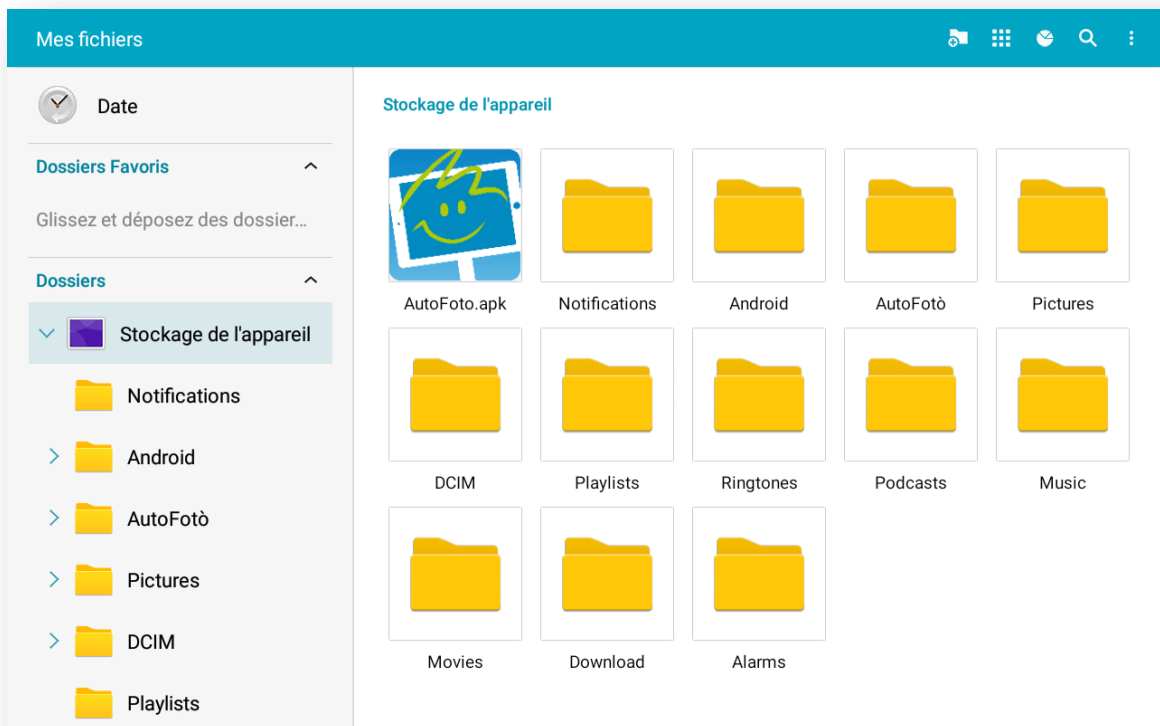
Mes fichiers

Date

Dossiers Favoris

Glissez et déposez des dossier...

Dossiers

Stockage de l'appareil

Notifications

Android

AutoFotò

Pictures

DCIM

Playlists

Stockage de l'appareil

AutoFoto.apk

Notifications

Android

AutoFotò

Pictures

DCIM

Playlists

Ringtones

Podcasts

Music

Movies

Download

Alarms